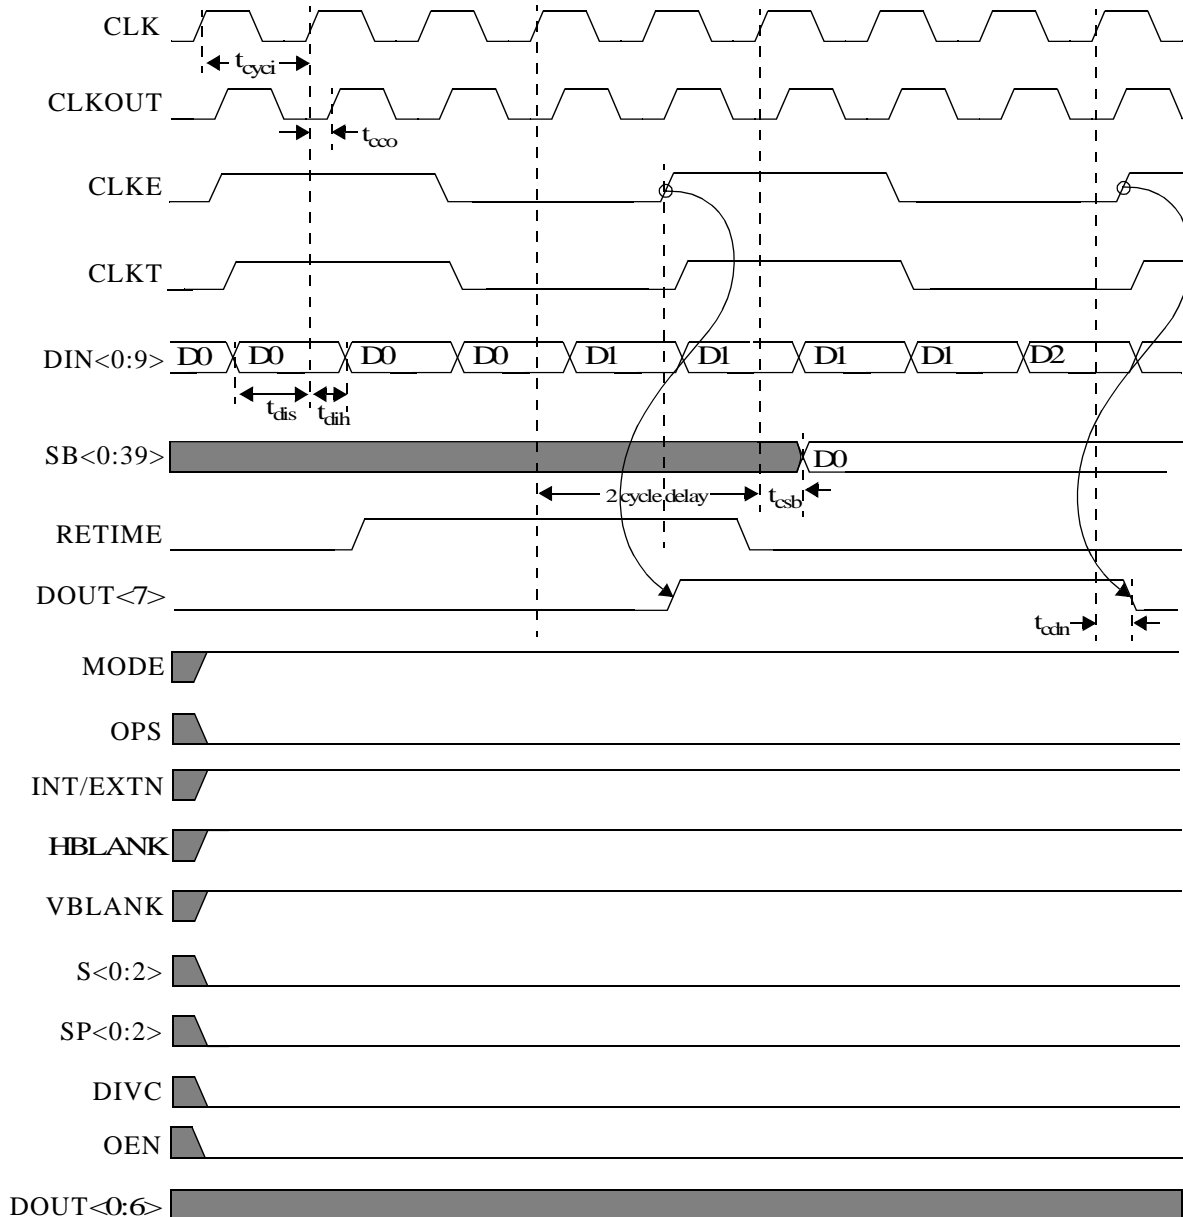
CLK
$t_{cyci}$
CLKOUT
$t_{cco}$
CLKE
CLKT
DIN<0:9>
D0 D0 D0 D0 D1 D1 D1 D1 D2
$t_{dis}$ $t_{dih}$
SB<0:39>
D0
2 cycle delay
$t_{csb}$
RETIME
DOUT<7>
$t_{cdn}$
MODE
OPS
INT/EXTN
HBLANK
VBLANK
S<0:2>
SP<0:2>
DIVC
OEN
DOUT<0:6>